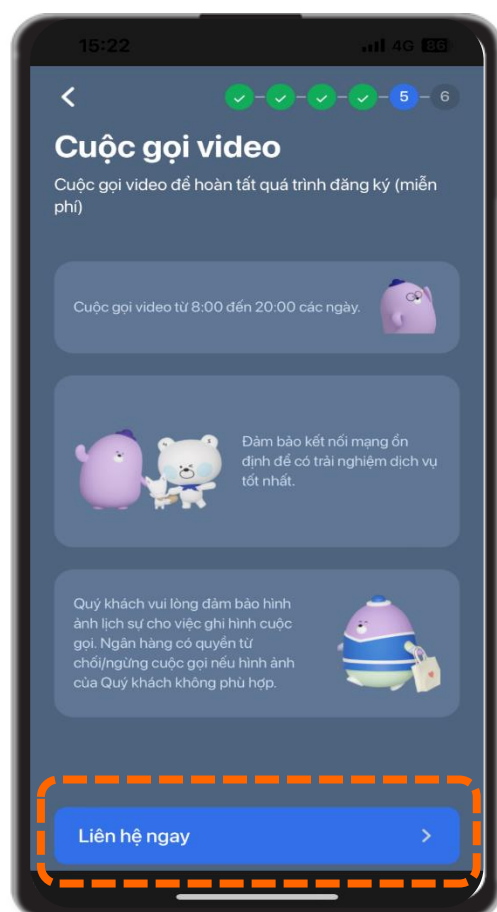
15:22
4G 86

<
5
6

Cuộc gọi video

Cuộc gọi video để hoàn tất quá trình đăng ký (miễn phí)

Cuộc gọi video từ 8:00 đến 20:00 các ngày.

Đảm bảo kết nối mạng ổn định để có trải nghiệm dịch vụ tốt nhất.

Quý khách vui lòng đảm bảo hình ảnh lịch sự cho việc ghi hình cuộc gọi. Ngân hàng có quyền từ chối/ngừng cuộc gọi nếu hình ảnh của Quý khách không phù hợp.

Liên hệ ngay
>